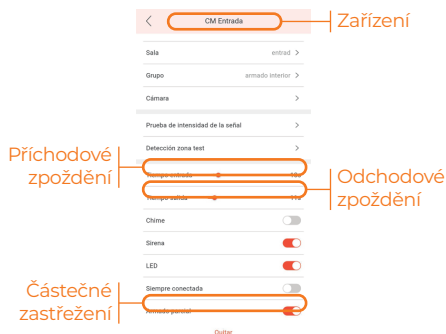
CM Entrada

Zařízení

Sala entrad

Grupo armado interior

Cámara

Prueba de intensidad de la señal

Detección zona test

Příchodové zpoždění

Tiempo entrada 15s

Tiempo salida 15s

Odchodové zpoždění

Chime

Sirena

LED

Siempre conectada

Částečné zastřežení

Armado parcial

Quitar